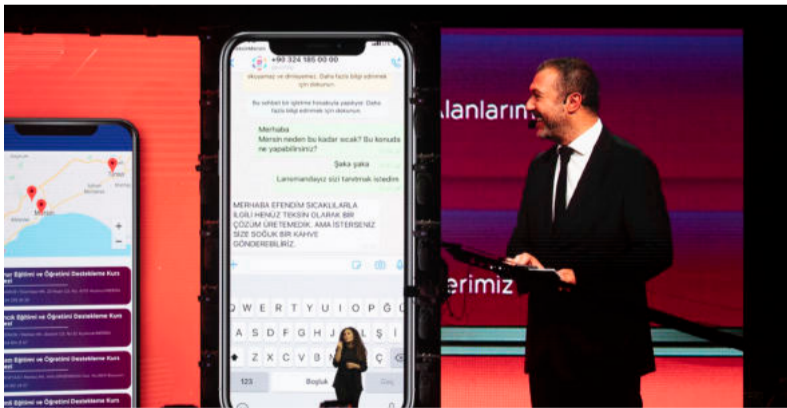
+90 324 185 00 00

okuyamaz ve dinleyemez. Daha fazla bilgi edinmek için dokunun.

Bu sohbet bir işletme hesabıyla yapılıyor. Daha fazla bilgi edinmek için dokunun.

Merhaba
Mersin neden bu kadar sıcak? Bu konuda ne yapabilirsiniz?

Şaka şaka

Lansmandayız sizi tanıtmak istedim

MERHABA EFENDİM SICAKLILARLA İLGİLİ HENÜZ TEKSİN OLARAK BİR ÇÖZÜM ÜRETEMEDİK. AMA İSTERSENİZ SİZE SOĞUK BİR KAHVE GÖNDEREBİLİRİZ.

Q W E R T Y U I O P Ğ Ü
A S D F G H J K L Ş İ
Z X C V B N M Ö Ç
123 Boşluk

Mersin

Eğitimi ve Öğretimi Destekleme Kurs
Eğitimi ve Öğretimi Destekleme Kurs
Eğitimi ve Öğretimi Destekleme Kurs
Eğitimi ve Öğretimi Destekleme Kurs

alanların
erimiz